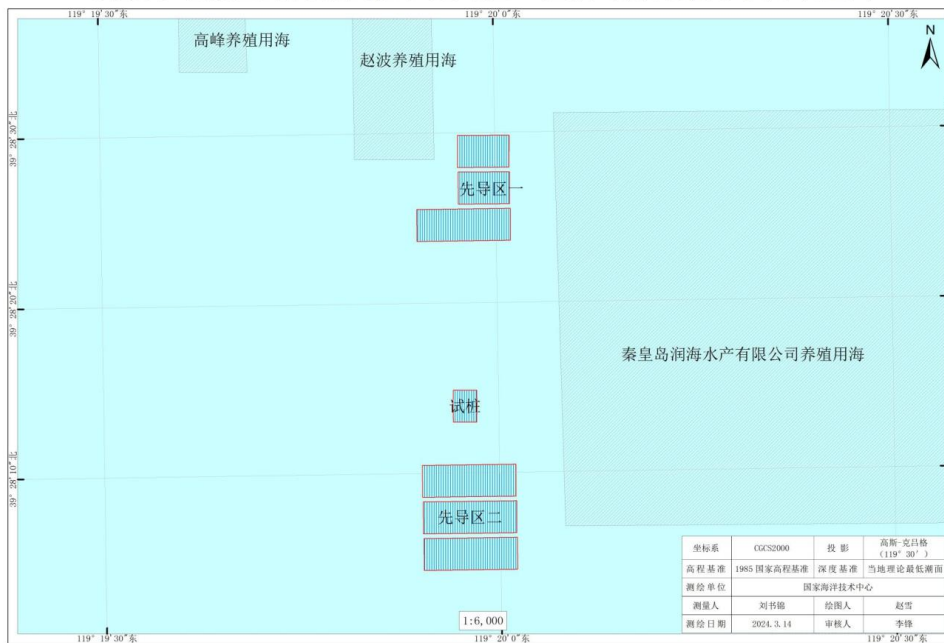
119° 19′30″东
119° 20′0″东
119° 20′30″东

N

高峰养殖用海
赵波养殖用海

39° 28′30″北

先导区一

39° 28′20″北

秦皇岛润海水产有限公司养殖用海

试桩

39° 28′10″北

先导区二

| 坐标系 | CGCS2000 | 投 影 | 高斯-克吕格（119° 30′） |
|---|---|---|---|
| 高程基准 | 1985 国家高程基准 | 深度基准 | 当地理论最低潮面 |
| 测绘单位 | 国家海洋技术中心 | | |
| 测量人 | 刘书锦 | 绘图人 | 赵雪 |
| 测绘日期 | 2024. 3. 14 | 审核人 | 李锋 |

1:6, 000

119° 19′30″东
119° 20′0″东
119° 20′30″东